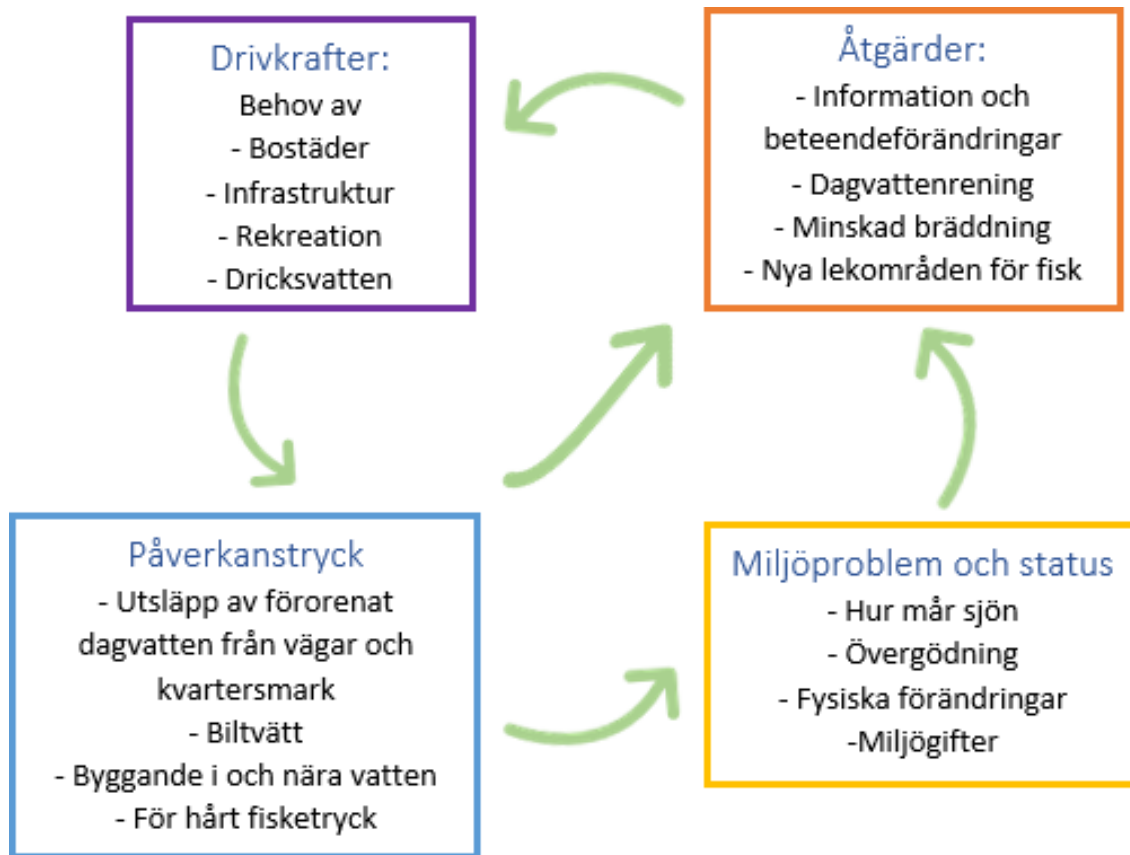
Drivkrafter:
Behov av
- Bostäder
- Infrastruktur
- Rekreation
- Dricksvatten

Åtgärder:
- Information och beteendeförändringar
- Dagvattenrening
- Minskad bräddning
- Nya lekområden för fisk

Påverkanstryck
- Utsläpp av förorenat dagvatten från vägar och kvartersmark
- Biltvätt
- Byggande i och nära vatten
- För hårt fisketryck

Miljöproblem och status
- Hur mår sjön
- Övergödning
- Fysiska förändringar
-Miljögifter